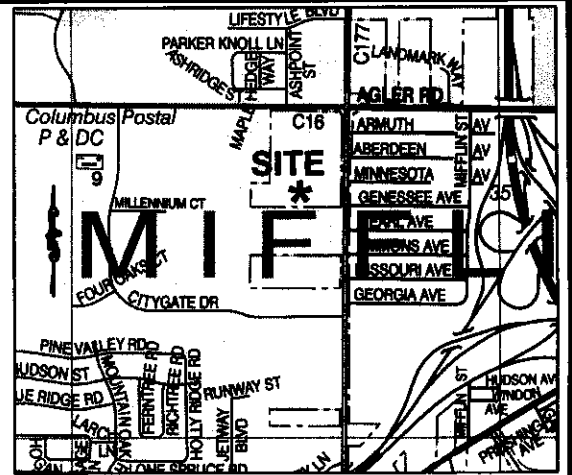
LIFESTYLE BLVD
PARKER KNOLL LN
ASHRIDGE ST
HEDGE WAY
ASHPOINT ST
C177
LANDMARK WAY
AGLER RD
Columbus Postal P & DC
9
C16
MAPLE
SITE
*
ARMUTH
ABERDEEN
MINNESOTA
GENESSEE AVE
AV
AV
AV
MIFFLIN ST
35
MILLENNIUM CT
M I F F L I N
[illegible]PARL AVE
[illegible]INS AVE
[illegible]SSOURI AVE
GEORGIA AVE
FOUR OAKS CT
CITYGATE DR
PINE VALLEY RD
HUDSON ST
BLUE RIDGE RD
MOUNTAIN LAUREL
FERNTREE PL
RICHTREE RD
HOLLY RIDGE RD
RUNWAY ST
JETWAY BLVD
LARCH
LN
LONE SPRUCE RD
HUDSON AV
WINDSOR AVE
MIFFLIN ST
PERSHING AVE